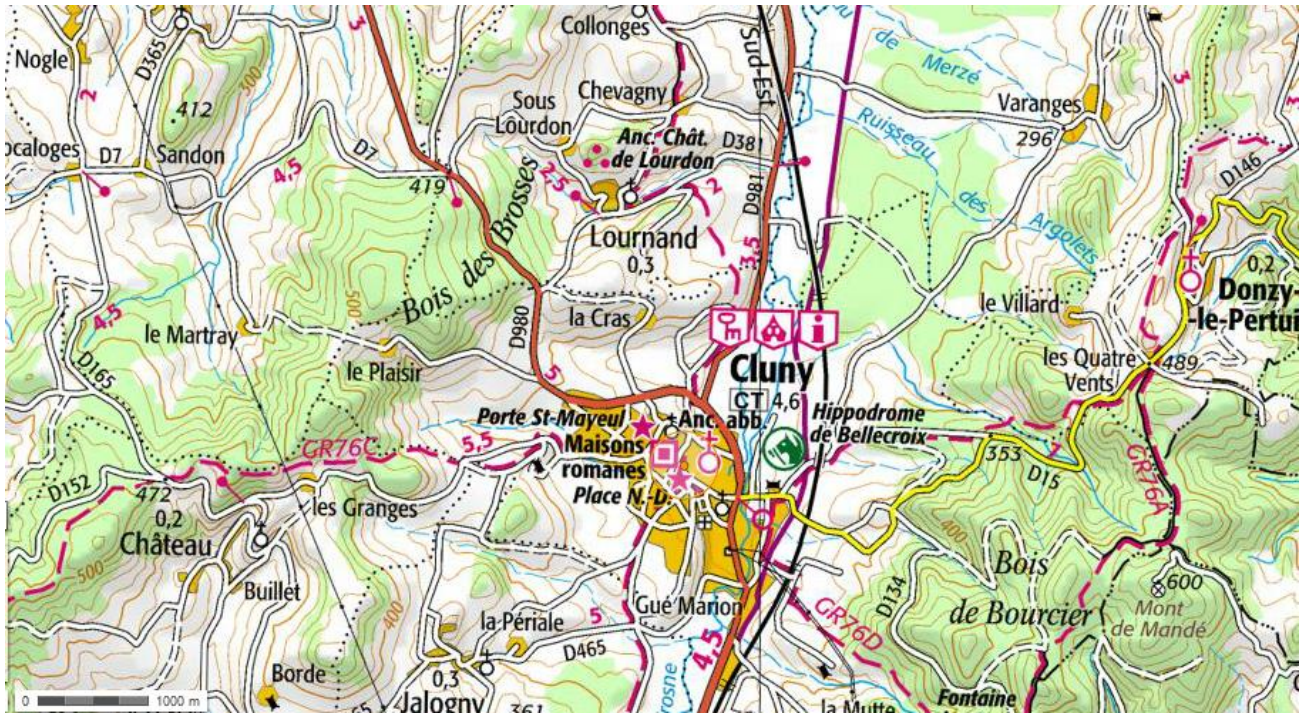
Nogle
D365
Collonges
Sud-Est
de Merzé
Varanges
412
300
Sous Lourdon
Chevagny
2
3
ocaloges
D7
Sandon
D7
Anc. Chât. de Lourdon
D381
Ruisseau des Argolets
296
D146
4,5
419
2,5
2
D981
Bois des Brosses
Lournand
3,5
0,2
0,3
Donzy-le-Pertui
4,5
500
le Villard
le Martray
D980
la Cras
les Quatre Vents
489
D165
le Plaisir
5
Cluny
CT 4,6
Porte St-Mayeul
Anc. abb.
Hippodrome de Bellecroix
GR76C
5,5
Maisons romanes
353
D15
GR76A
D152
472
Place N.-D.
0,2
les Granges
Château
400
Bois
500
Buillet
400
de Bourcier
600
Mont de Mandé
la Périale
5
Gué Marion
D134
D465
GR76D
Borde
0,3
4,5
Jalogny
361
la Mutte
Fontaine
0
1000 m